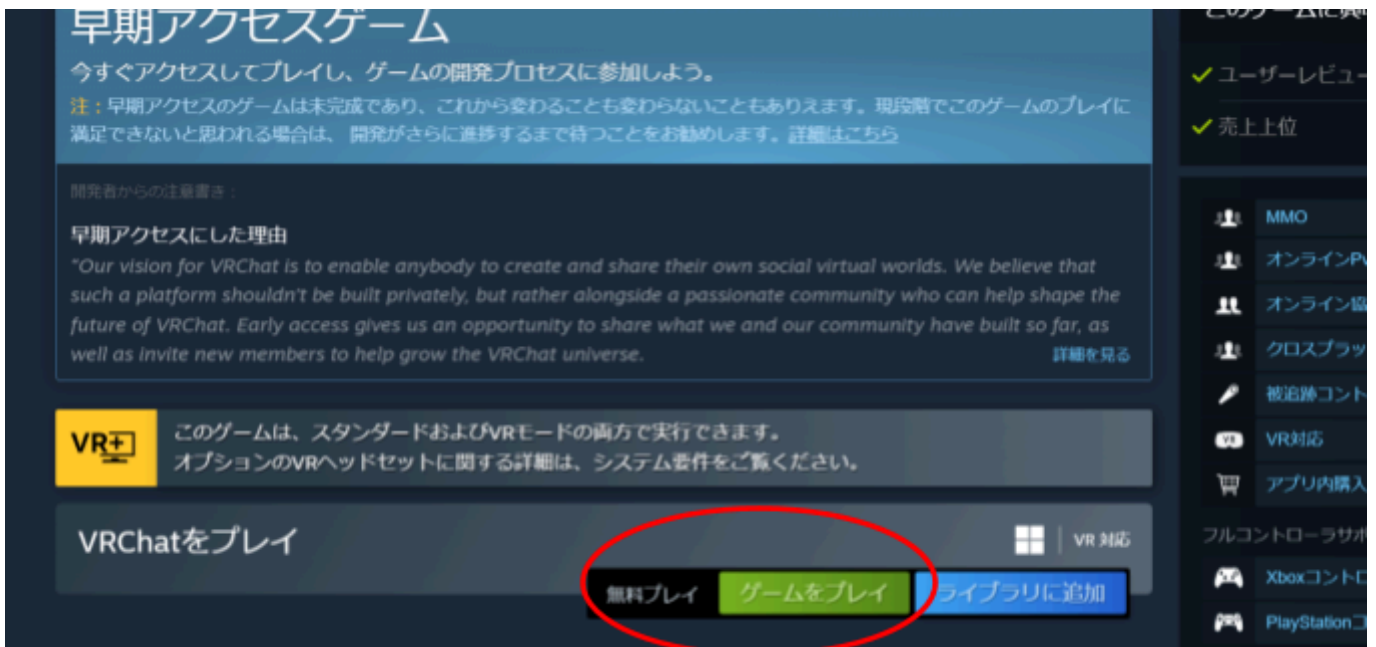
早期アクセスゲーム
今すぐアクセスしてプレイし、ゲームの開発プロセスに参加しよう。
注：早期アクセスのゲームは未完成であり、これから変わることも変わらないこともありえます。現段階でこのゲームのプレイに満足できないと思われる場合は、開発がさらに進捗するまで待つことをお勧めします。詳細はこちら

開発者からの注意書き：

早期アクセスにした理由
"Our vision for VRChat is to enable anybody to create and share their own social virtual worlds. We believe that such a platform shouldn't be built privately, but rather alongside a passionate community who can help shape the future of VRChat. Early access gives us an opportunity to share what we and our community have built so far, as well as invite new members to help grow the VRChat universe.
詳細を見る

VR
このゲームは、スタンダードおよびVRモードの両方で実行できます。
オプションのVRヘッドセットに関する詳細は、システム要件をご覧ください。

VRChatをプレイ
VR 対応
無料プレイ
ゲームをプレイ
ライブラリに追加

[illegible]
ユーザーレビュー
売上上位
MMO
オンラインPv
オンライン協
クロスプラッ
被追跡コント
VR対応
アプリ内購入
フルコントローラサポ
Xboxコントロ
PlayStationコ